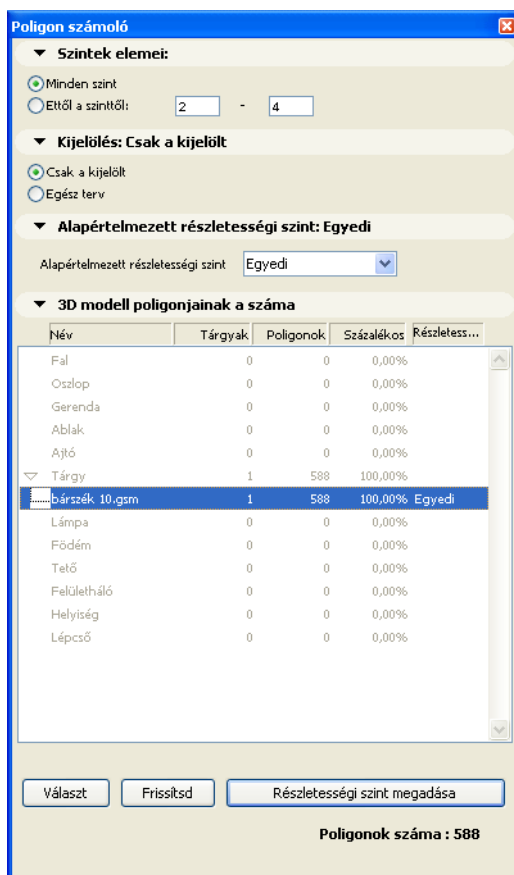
Poligon számoló

Szintek elemei:

Minden szint

Ettől a szinttől: 2 - 4

Kijelölés: Csak a kijelölt

Csak a kijelölt

Egész terv

Alapértelmezett részletességi szint: Egyedi

Alapértelmezett részletességi szint Egyedi

3D modell poligonjainak a száma

| Név | Tárgyak | Poligonok | Százalékos | Részletess... |
|---|---|---|---|---|
| Fal | 0 | 0 | 0,00% | |
| Oszlop | 0 | 0 | 0,00% | |
| Gerenda | 0 | 0 | 0,00% | |
| Ablak | 0 | 0 | 0,00% | |
| Ajtó | 0 | 0 | 0,00% | |
| Tárgy | 1 | 588 | 100,00% | |
| bárszék 10.gsm | 1 | 588 | 100,00% | Egyedi |
| Lámpa | 0 | 0 | 0,00% | |
| Födém | 0 | 0 | 0,00% | |
| Tető | 0 | 0 | 0,00% | |
| Felületháló | 0 | 0 | 0,00% | |
| Helyiség | 0 | 0 | 0,00% | |
| Lépcső | 0 | 0 | 0,00% | |

Választ

Frissítsd

Részletességi szint megadása

Poligonok száma : 588